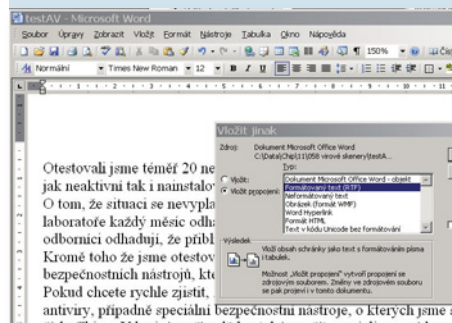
testAV - Microsoft Word

Soubor Úpravy Zobrazit Vložit Formát Nástroje Tabulka Okno Nápověda

150%

Normální Times New Roman 12

Vložit jinak

Zdroj: Dokument Microsoft Office Word C:\Data\Chip\11\058 virové skenery\testA...

Typ:

Vložit:

Vložit propojení:

Dokument Microsoft Office Word - objekt
Formátovaný text (RTF)
Neformátovaný text
Obrázek (formát WMF)
Word Hyperlink
Formát HTML
Text v kódu Unicode bez formátování

Výsledek

Vloží obsah schránky jako text s formátováním písma a tabulek.

Možnost „Vložit propojení" vytvoří propojení se zdrojovým souborem. Změny ve zdrojovém souboru se pak projeví i v tomto dokumentu.

Otestovali jsme téměř 20 ne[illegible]
jak neaktivní tak i nainstalo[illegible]
O tom, že situaci se nevypla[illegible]
laboratoře každý měsíc odha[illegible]
odborníci odhadují, že příbl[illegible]
Kromě toho že jsme otestov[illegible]
bezpečnostních nástrojů, kte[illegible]
Pokud chcete rychle zjistit, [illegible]
antiviry, případně speciální bezpečnostní nástroje, o kterých jsme a